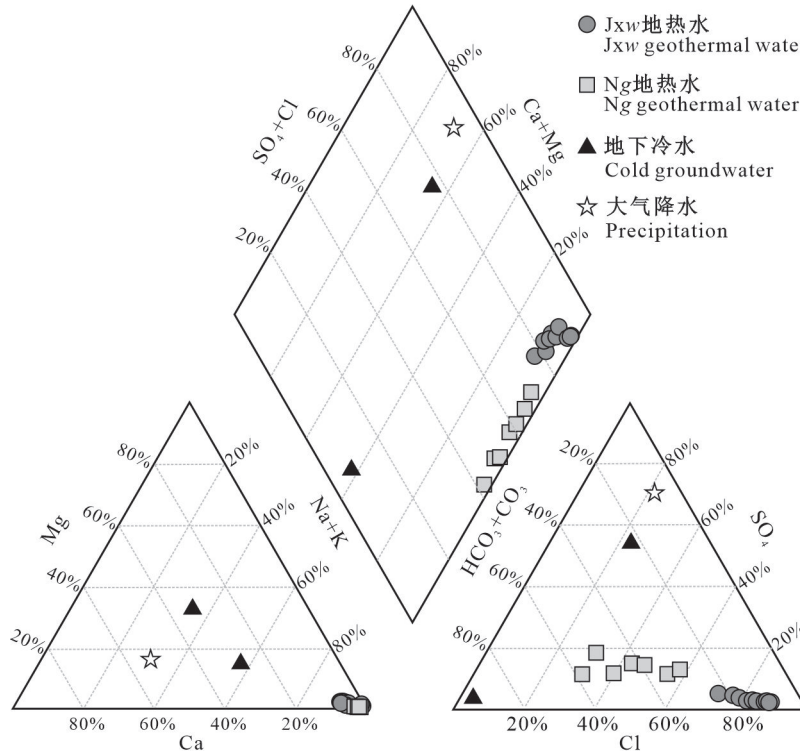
Jx$w$地热水
Jx$w$ geothermal wate

N$g$地热水
N$g$ geothermal water

地下冷水
Cold groundwater

大气降水
Precipitation

80%
60%
40%
20%
$SO_4$+Cl

80%
60%
40%
20%
Ca+Mg

80%
60%
40%
20%
Mg

20%
40%
60%
80%
Na+K

80%
60%
40%
20%
Ca

20%
40%
60%
80%
$HCO_3$+$CO_3$

80%
60%
40%
20%
$SO_4$

20%
40%
60%
80%
Cl